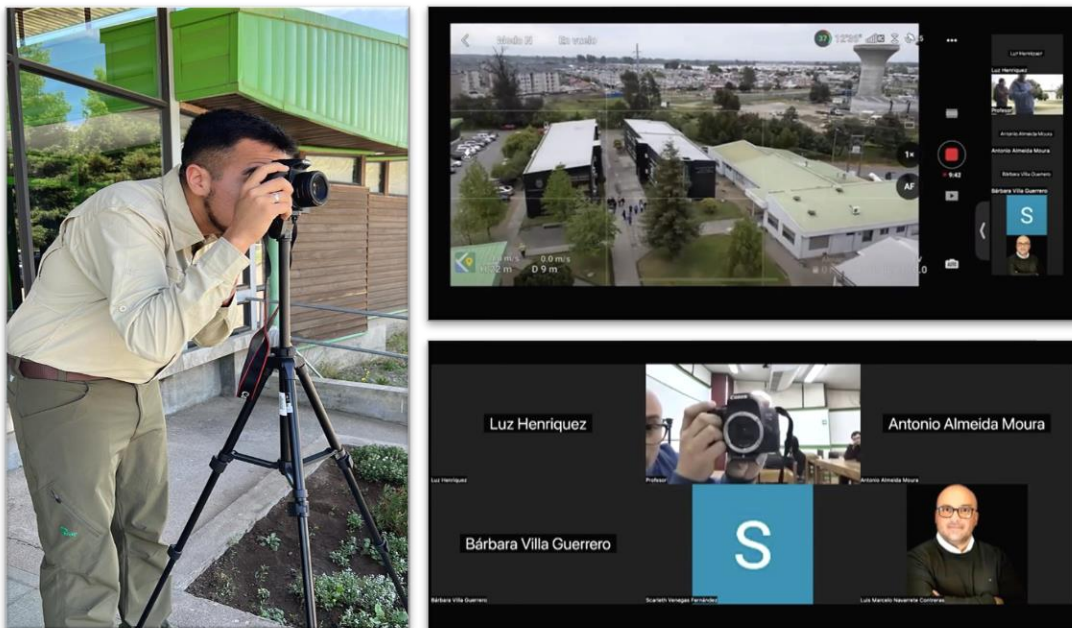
Modo N En vuelo
37 12'00"
1×
AF
9:42
H 12 m 0.0 m/s
D 9 m

Luz Henriquez
Luz Henriquez
Profesor
Antonio Almeida Moura
Antonio Almeida Moura
Bárbara Villa Guerrero
S

Luz Henriquez
Antonio Almeida Moura
Luz Henriquez
Profesor
Antonio Almeida Moura
Bárbara Villa Guerrero
S
Bárbara Villa Guerrero
Scarleth Venegas Fernández
Luis Marcelo Navarrete Contreras